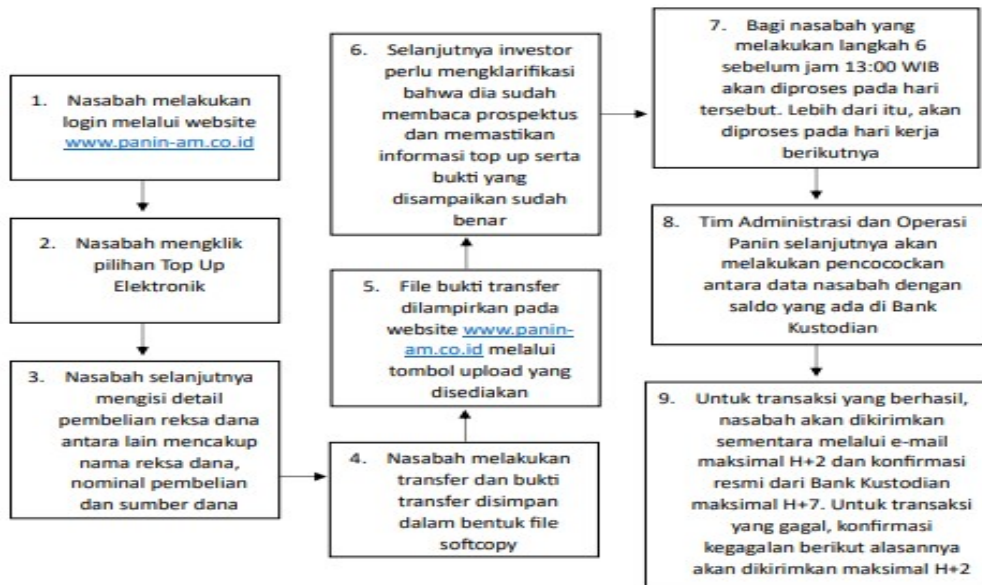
1. Nasabah melakukan login melalui website www.panin-am.co.id

2. Nasabah mengklik pilihan Top Up Elektronik

3. Nasabah selanjutnya mengisi detail pembelian reksa dana antara lain mencakup nama reksa dana, nominal pembelian dan sumber dana

4. Nasabah melakukan transfer dan bukti transfer disimpan dalam bentuk file softcopy

5. File bukti transfer dilampirkan pada website www.panin-am.co.id melalui tombol upload yang disediakan

6. Selanjutnya investor perlu mengklarifikasi bahwa dia sudah membaca prospektus dan memastikan informasi top up serta bukti yang disampaikan sudah benar

7. Bagi nasabah yang melakukan langkah 6 sebelum jam 13:00 WIB akan diproses pada hari tersebut. Lebih dari itu, akan diproses pada hari kerja berikutnya

8. Tim Administrasi dan Operasi Panin selanjutnya akan melakukan pencocockan antara data nasabah dengan saldo yang ada di Bank Kustodian

9. Untuk transaksi yang berhasil, nasabah akan dikirimkan sementara melalui e-mail maksimal H+2 dan konfirmasi resmi dari Bank Kustodian maksimal H+7. Untuk transaksi yang gagal, konfirmasi kegagalan berikut alasannya akan dikirimkan maksimal H+2